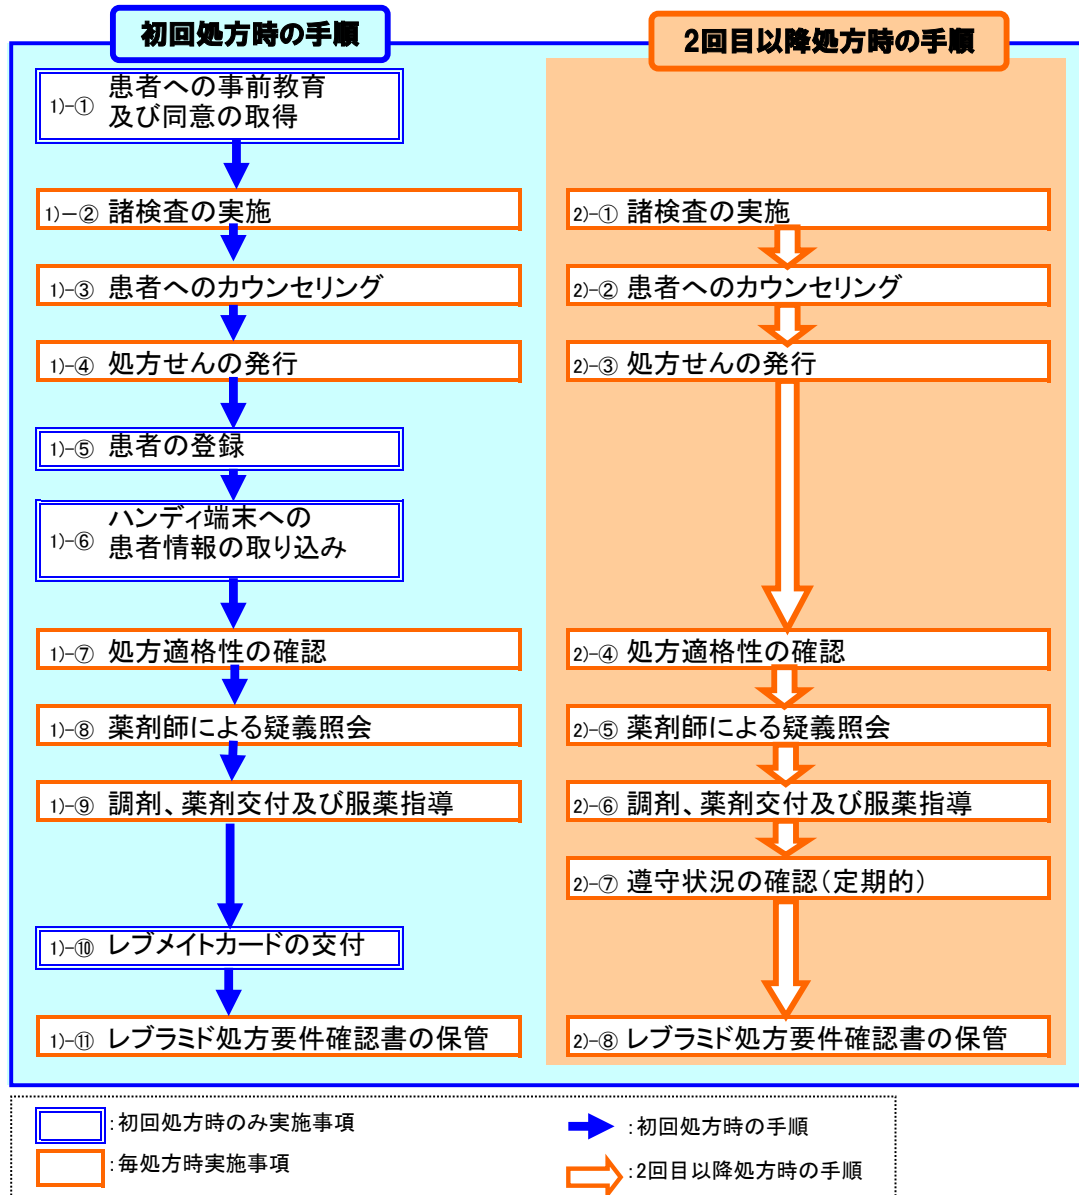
初回処方時の手順

1)-① 患者への事前教育及び同意の取得

1)-② 諸検査の実施

1)-③ 患者へのカウンセリング

1)-④ 処方せんの発行

1)-⑤ 患者の登録

1)-⑥ ハンディ端末への患者情報の取り込み

1)-⑦ 処方適格性の確認

1)-⑧ 薬剤師による疑義照会

1)-⑨ 調剤、薬剤交付及び服薬指導

1)-⑩ レブメイトカードの交付

1)-⑪ レブラミド処方要件確認書の保管

2回目以降処方時の手順

2)-① 諸検査の実施

2)-② 患者へのカウンセリング

2)-③ 処方せんの発行

2)-④ 処方適格性の確認

2)-⑤ 薬剤師による疑義照会

2)-⑥ 調剤、薬剤交付及び服薬指導

2)-⑦ 遵守状況の確認(定期的)

2)-⑧ レブラミド処方要件確認書の保管

:初回処方時のみ実施事項

:毎処方時実施事項

:初回処方時の手順

:2回目以降処方時の手順